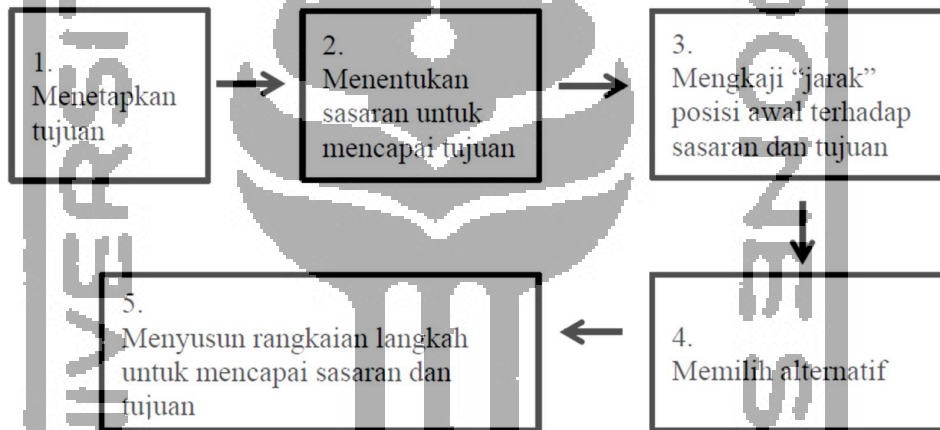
1.
Menetapkan tujuan

2.
Menentukan sasaran untuk mencapai tujuan

3.
Mengkaji "jarak" posisi awal terhadap sasaran dan tujuan

4.
Memilih alternatif

5.
Menyusun rangkaian langkah untuk mencapai sasaran dan tujuan